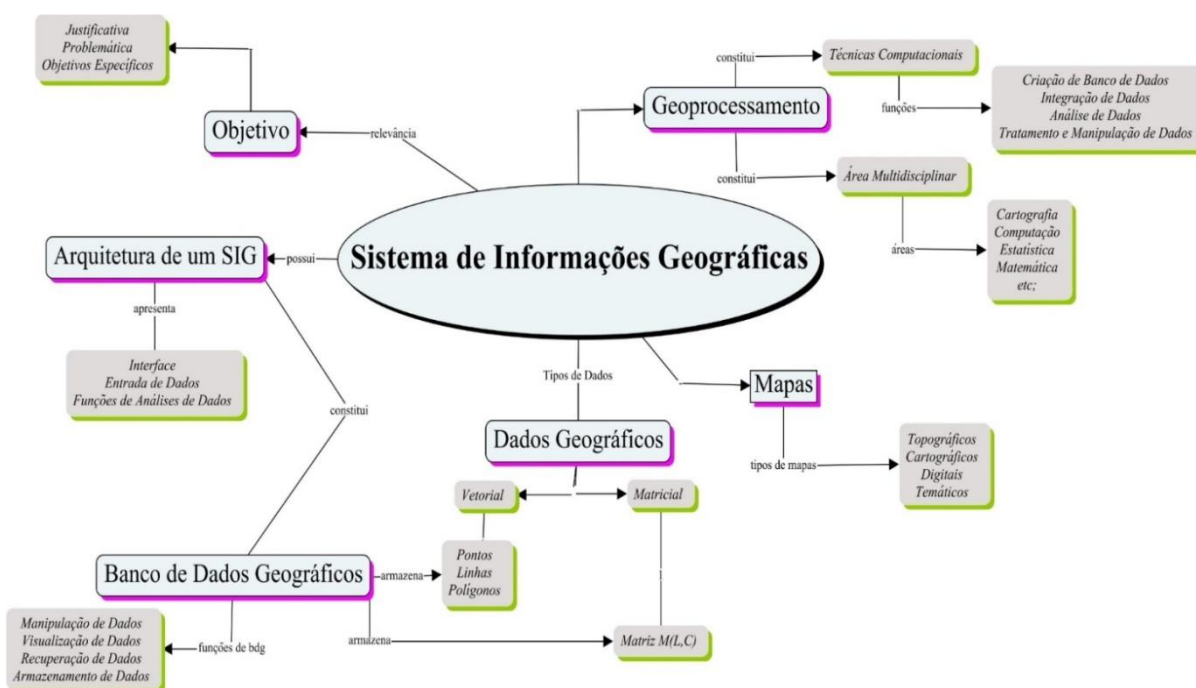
Justificativa
Problemática
Objetivos Específicos

Objetivo

relevância

constitui

Técnicas Computacionais

Geoprocessamento

funções

Criação de Banco de Dados
Integração de Dados
Análise de Dados
Tratamento e Manipulação de Dados

constitui

Área Multidisciplinar

áreas

Cartografia
Computação
Estatística
Matemática
etc;

Arquitetura de um SIG

possui

Sistema de Informações Geográficas

apresenta

Interface
Entrada de Dados
Funções de Análises de Dados

constitui

Tipos de Dados

Mapas

Dados Geográficos

tipos de mapas

Topográficos
Cartográficos
Digitais
Temáticos

Vetorial

Matricial

Banco de Dados Geográficos

armazena

Pontos
Linhas
Polígonos

Manipulação de Dados
Visualização de Dados
Recuperação de Dados
Armazenamento de Dados

funções de bdg

armazena

Matriz M(L,C)